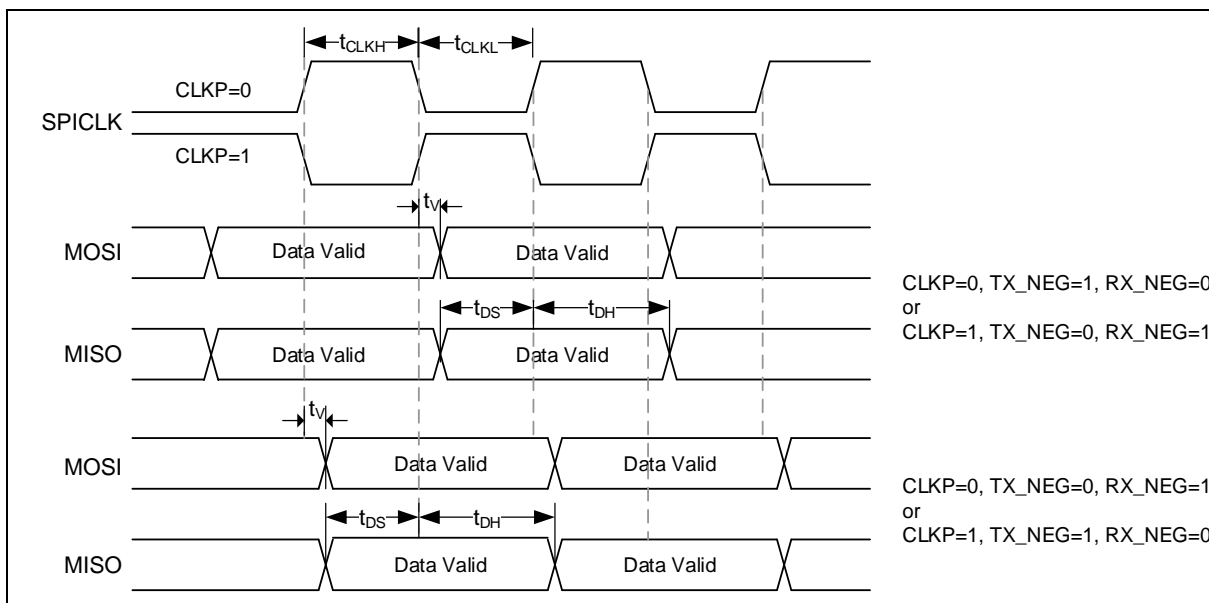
$t_{CLKH}$ $t_{CLKL}$

CLKP=0

SPICLK

CLKP=1

$t_V$

MOSI Data Valid Data Valid

$t_{DS}$ $t_{DH}$

MISO Data Valid Data Valid

CLKP=0, TX_NEG=1, RX_NEG=0
or
CLKP=1, TX_NEG=0, RX_NEG=1

$t_V$

MOSI Data Valid Data Valid

$t_{DS}$ $t_{DH}$

MISO Data Valid Data Valid

CLKP=0, TX_NEG=0, RX_NEG=1
or
CLKP=1, TX_NEG=1, RX_NEG=0